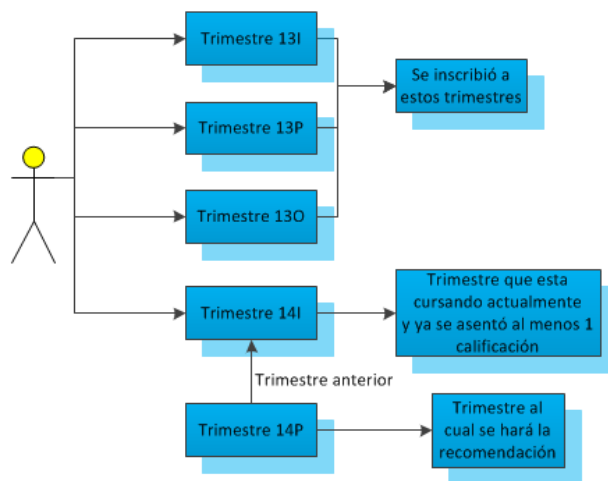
Trimestre 13I

Trimestre 13P

Trimestre 13O

Se inscribió a estos trimestres

Trimestre 14I

Trimestre que esta cursando actualmente y ya se asentó al menos 1 calificación

Trimestre anterior

Trimestre 14P

Trimestre al cual se hará la recomendación